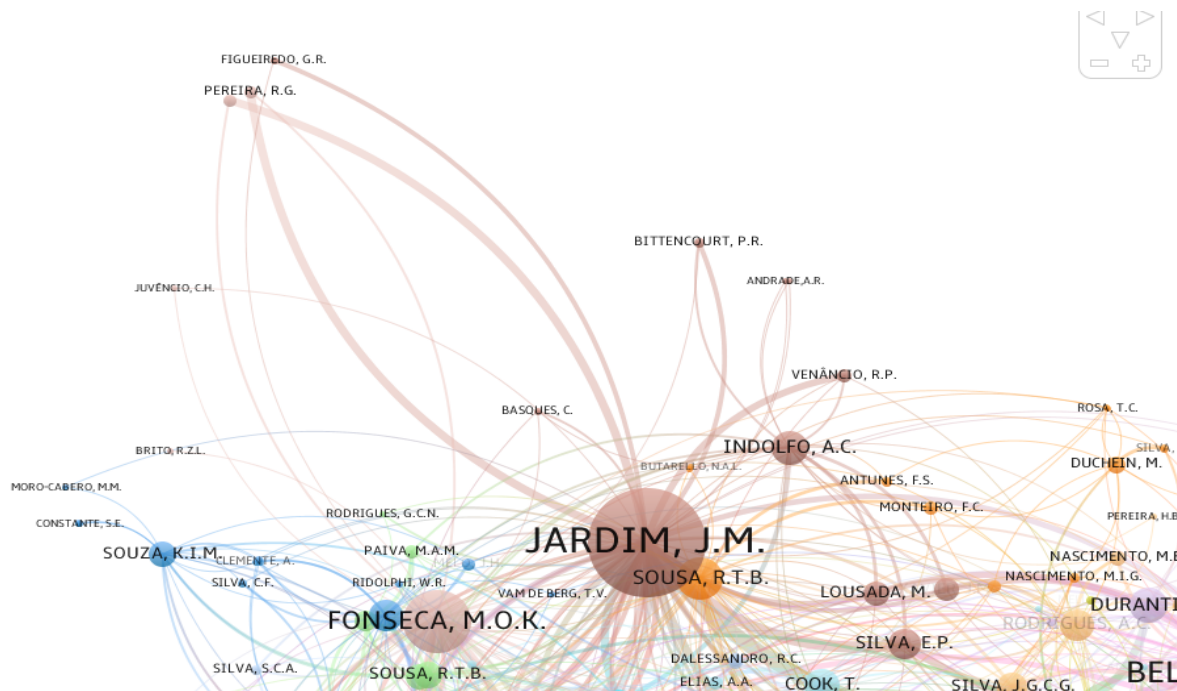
FIGUEIREDO, G.R.
PEREIRA, R.G.
BITTENCOURT, P.R.
ANDRADE,A.R.
JUVÊNCIO, C.H.
VENÂNCIO, R.P.
BASQUES, C.
ROSA, T.C.
INDOLFO, A.C.
SILVA, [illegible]
BRITO, R.Z.L.
BUTARELLO, N.A.L.
DUCHEIN, M.
MORO-CABERO, M.M.
ANTUNES, F.S.
MONTEIRO, F.C.
CONSTANTE, S.E.
RODRIGUES, G.C.N.
PEREIRA, H.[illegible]
JARDIM, J.M.
SOUZA, K.I.M.
PAIVA, M.A.M.
NASCIMENTO, M.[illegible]
CLEMENTE, A.
MELO, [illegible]
SILVA, C.F.
RIDOLPHI, W.R.
SOUSA, R.T.B.
NASCIMENTO, M.I.G.
VAM DE BERG, T.V.
LOUSADA, M.
DURANT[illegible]
FONSECA, M.O.K.
RODRIGUES, A.C.
SILVA, E.P.
SILVA, S.C.A.
SOUSA, R.T.B.
DALESSANDRO, R.C.
BEL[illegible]
ELIAS, A.A.
COOK, T.
SILVA, J.G.C.G.